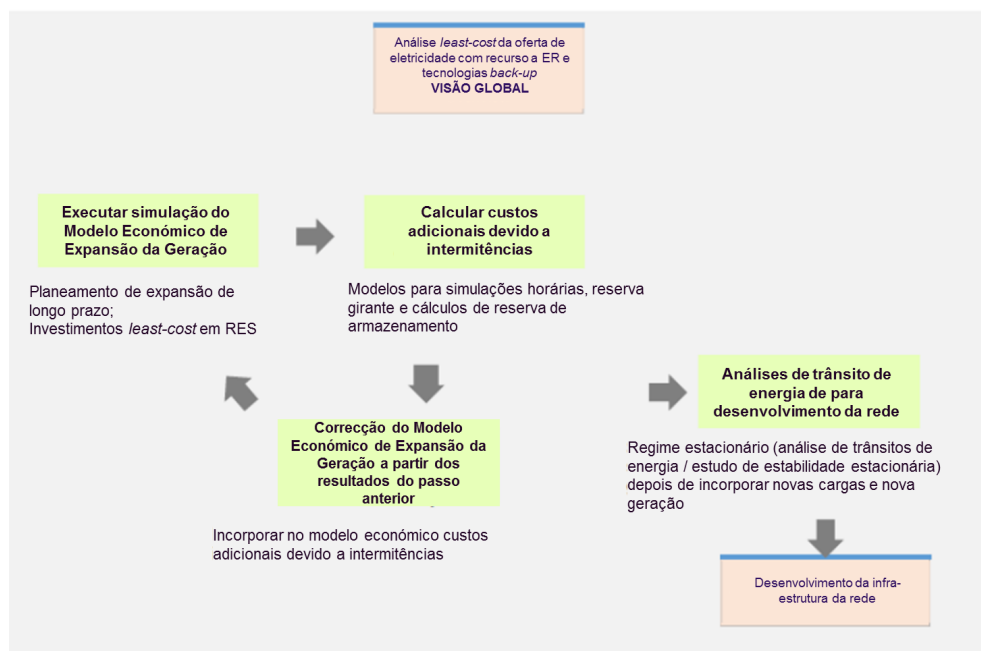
Análise *least-cost* da oferta de eletricidade com recurso a ER e tecnologias *back-up*
**VISÃO GLOBAL**

**Executar simulação do Modelo Económico de Expansão da Geração**

Planeamento de expansão de longo prazo;
Investimentos *least-cost* em RES

**Calcular custos adicionais devido a intermitências**

Modelos para simulações horárias, reserva girante e cálculos de reserva de armazenamento

**Correcção do Modelo Económico de Expansão da Geração a partir dos resultados do passo anterior**

Incorporar no modelo económico custos adicionais devido a intermitências

**Análises de trânsito de energia de para desenvolvimento da rede**

Regime estacionário (análise de trânsitos de energia / estudo de estabilidade estacionária) depois de incorporar novas cargas e nova geração

Desenvolvimento da infra-estrutura da rede